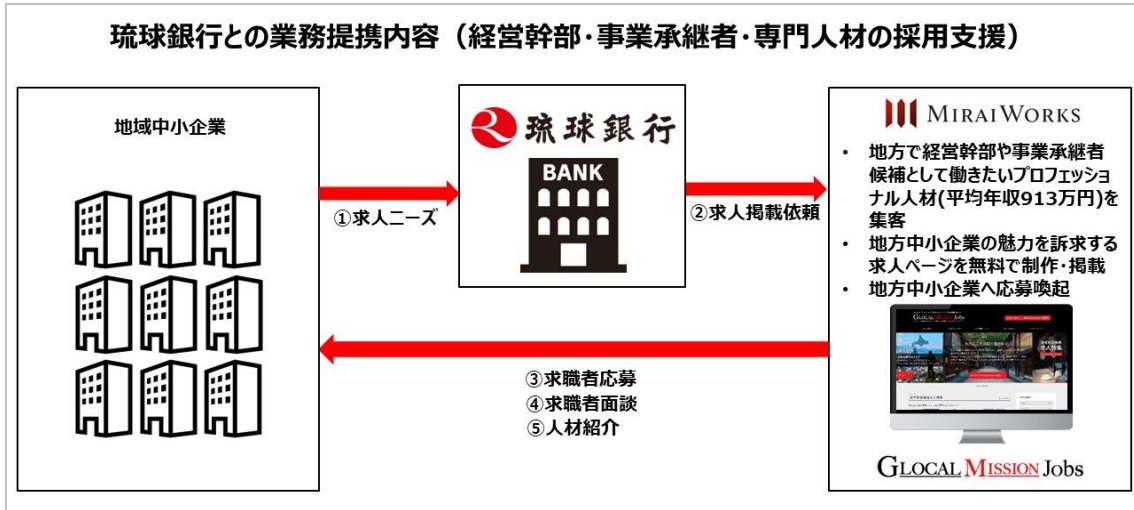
琉球銀行との業務提携内容（経営幹部・事業承継者・専門人材の採用支援）

地域中小企業

琉球銀行

BANK

①求人ニーズ

②求人掲載依頼

MIRAIWORKS

• 地方で経営幹部や事業承継者候補として働きたいプロフェッショナル人材(平均年収913万円)を集客
• 地方中小企業の魅力を訴求する求人ページを無料で制作・掲載
• 地方中小企業へ応募喚起

③求職者応募
④求職者面談
⑤人材紹介

GLOCAL MISSION Jobs